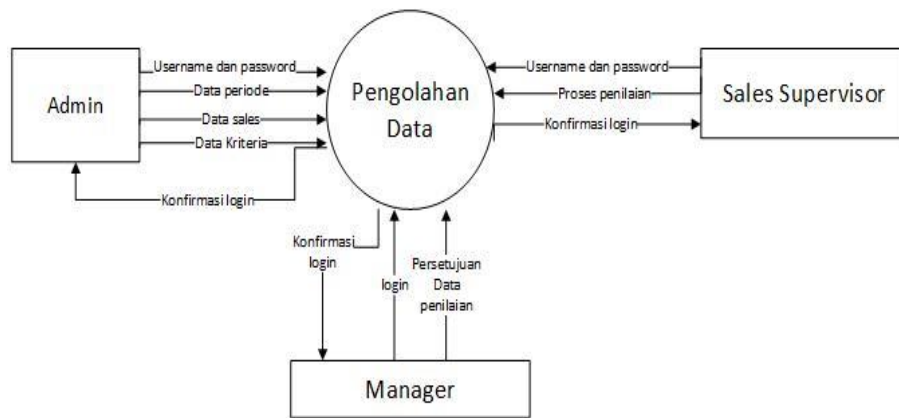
Admin

Username dan password
Data periode
Data sales
Data Kriteria
Konfirmasi login

Pengolahan Data

Username dan password
Proses penilaian
Konfirmasi login

Sales Supervisor

Konfirmasi login
login
Persetujuan Data penilaian

Manager